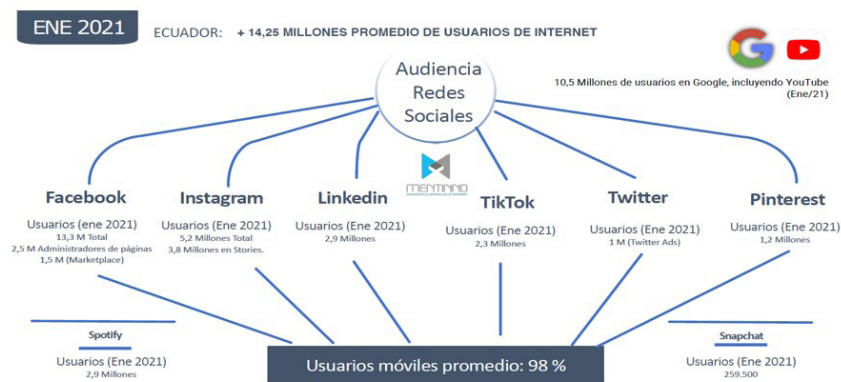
ENE 2021

ECUADOR: + 14,25 MILLONES PROMEDIO DE USUARIOS DE INTERNET

Audiencia Redes Sociales

10,5 Millones de usuarios en Google, incluyendo YouTube (Ene/21)

MENTINNO

Facebook
Usuarios (ene 2021)
13,3 M Total
2,5 M Administradores de páginas
1,5 M (Marketplace)

Instagram
Usuarios (Ene 2021)
5,2 Millones Total
3,8 Millones en Stories.

Linkedin
Usuarios (Ene 2021)
2,9 Millones

TikTok
Usuarios (Ene 2021)
2,3 Millones

Twitter
Usuarios (Ene 2021)
1 M (Twitter Ads)

Pinterest
Usuarios (Ene 2021)
1,2 Millones

Spotify
Usuarios (Ene 2021)
2,9 Millones

Usuarios móviles promedio: 98 %

Snapchat
Usuarios (Ene 2021)
259.500